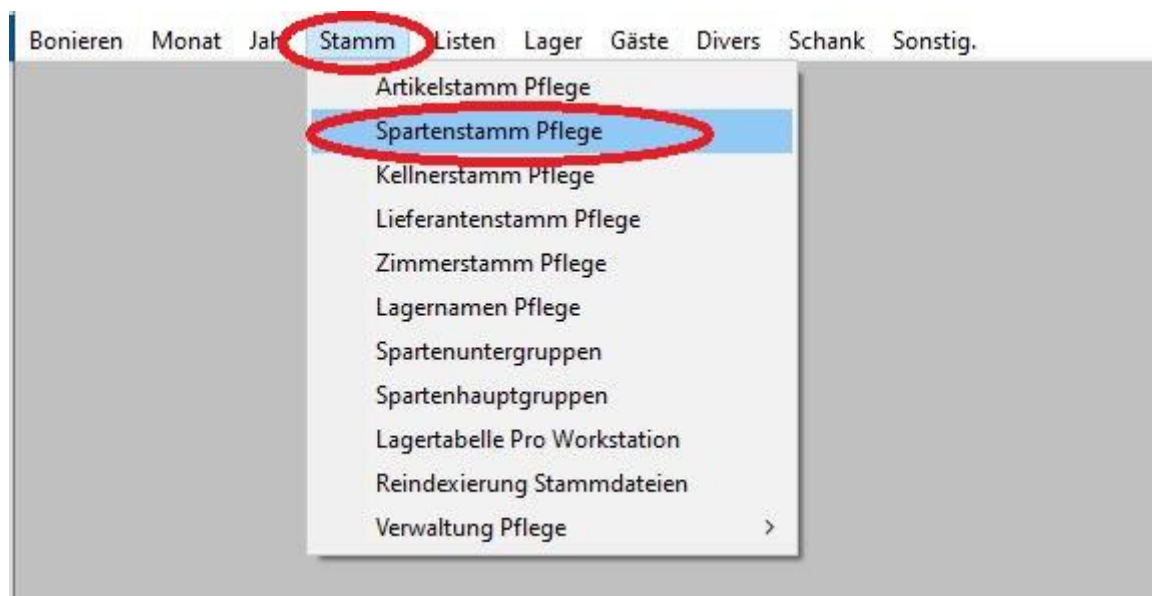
Bonieren Monat Jah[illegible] Stamm Listen Lager Gäste Divers Schank Sonstig.

Artikelstamm Pflege
Spartenstamm Pflege
Kellnerstamm Pflege
Lieferantenstamm Pflege
Zimmerstamm Pflege
Lagernamen Pflege
Spartenuntergruppen
Spartenhauptgruppen
Lagertabelle Pro Workstation
Reindexierung Stammdateien
Verwaltung Pflege >